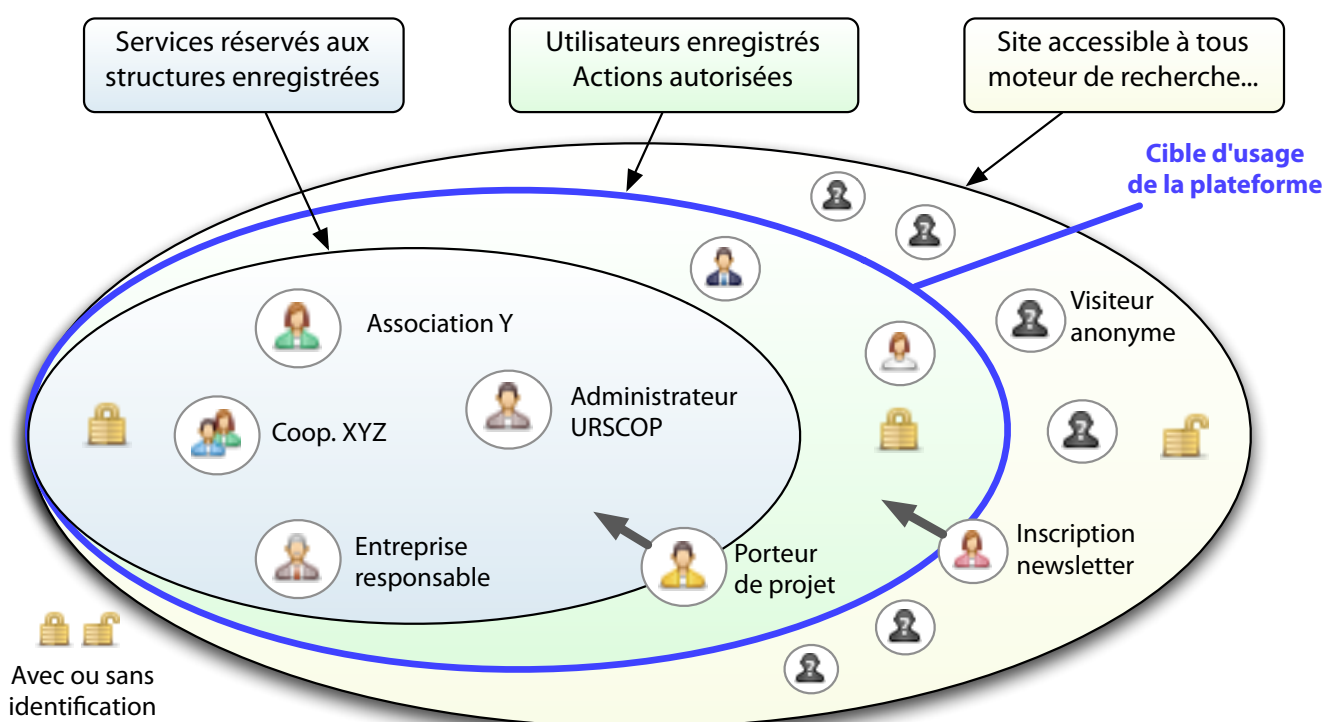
Services réservés aux structures enregistrées

Utilisateurs enregistrés Actions autorisées

Site accessible à tous moteur de recherche...

Cible d'usage de la plateforme

Association Y

Administrateur URSCOP

Coop. XYZ

Entreprise responsable

Porteur de projet

Visiteur anonyme

Inscription newsletter

Avec ou sans identification